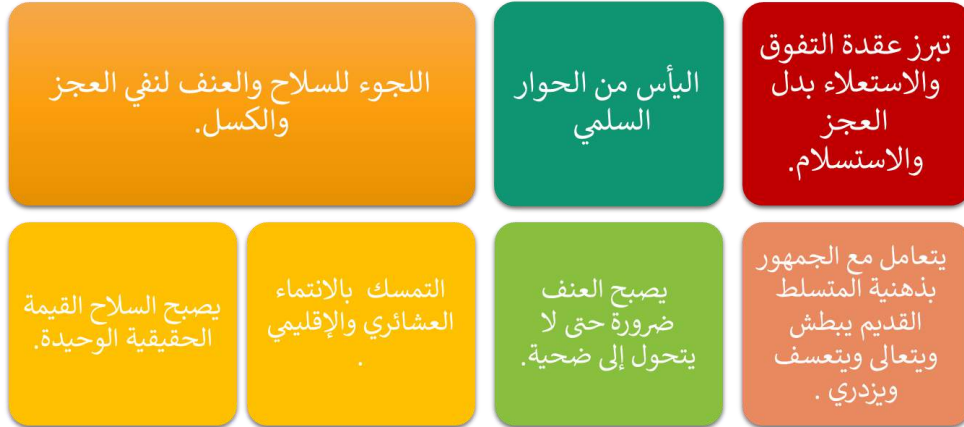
تبرز عقدة التفوق والاستعلاء بدل العجز والاستسلام.

اليأس من الحوار السلمي

اللجوء للسلاح والعنف لنفي العجز والكسل.

يتعامل مع الجمهور بذهنية المتسلط القديم يبطش ويتعالى ويتعسف ويزدري .

يصبح العنف ضرورة حتى لا يتحول إلى ضحية.

التمسك بالانتماء العشائري والإقليمي .

يصبح السلاح القيمة الحقيقية الوحيدة.